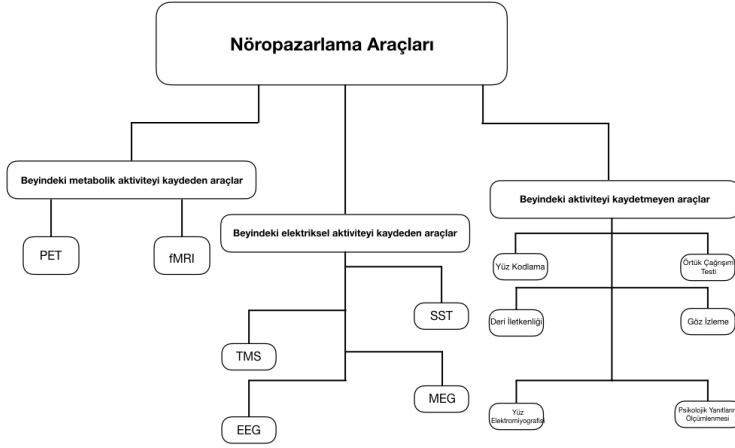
Nöropazarlama Araçları

Beyindeki metabolik aktiviteyi kaydeden araçlar

PET

fMRI

Beyindeki elektriksel aktiviteyi kaydeden araçlar

SST

TMS

MEG

EEG

Beyindeki aktiviteyi kaydetmeyen araçlar

Yüz Kodlama

Örtük Çağrışım Testi

Deri İletkenliği

Göz İzleme

Yüz Elektromiyografi

Psikolojik Yanıtların Ölçümlenmesi